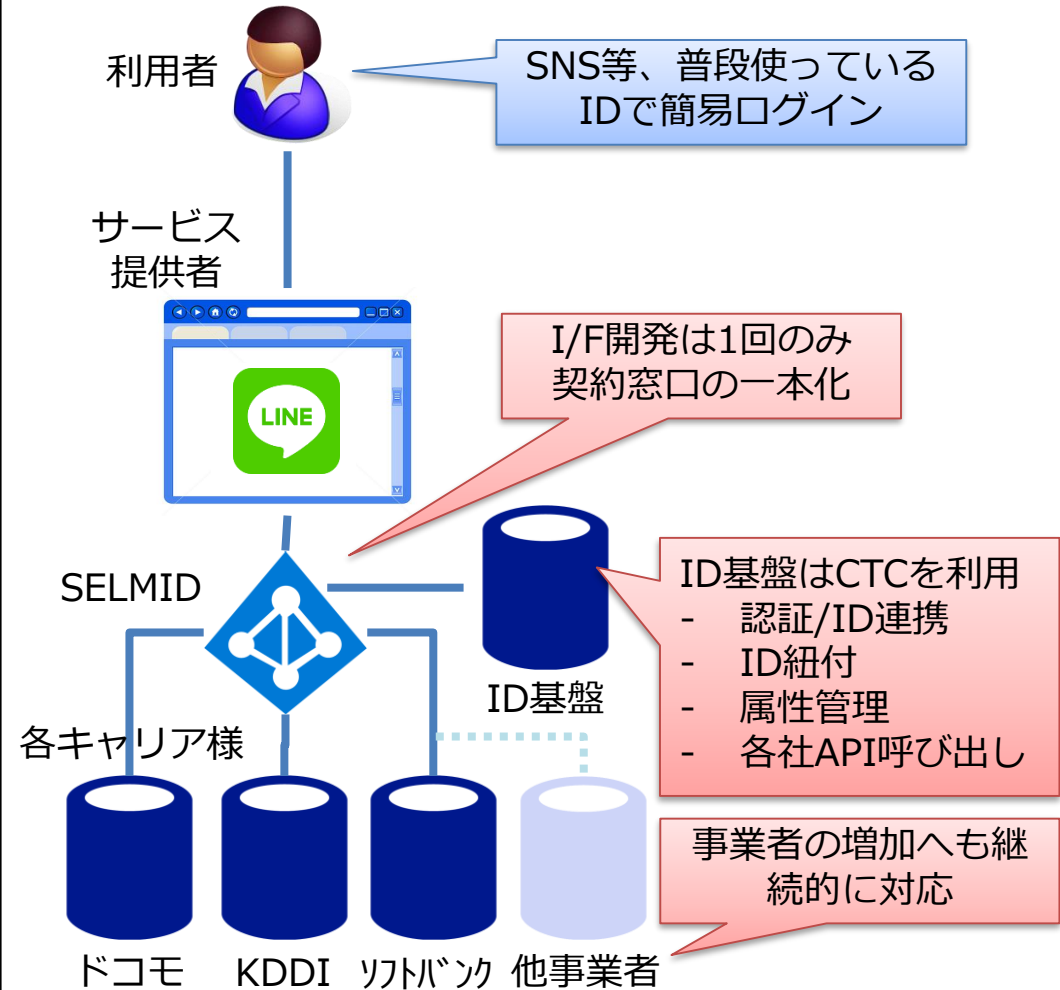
利用者

SNS等、普段使っている IDで簡易ログイン

サービス提供者

LINE

I/F開発は1回のみ 契約窓口の一本化

SELMID

ID基盤

ID基盤はCTCを利用
- 認証/ID連携
- ID紐付
- 属性管理
- 各社API呼び出し

各キャリア様

事業者の増加へも継続的に対応

ドコモ KDDI ｿﾌﾄﾊﾞﾝｸ 他事業者